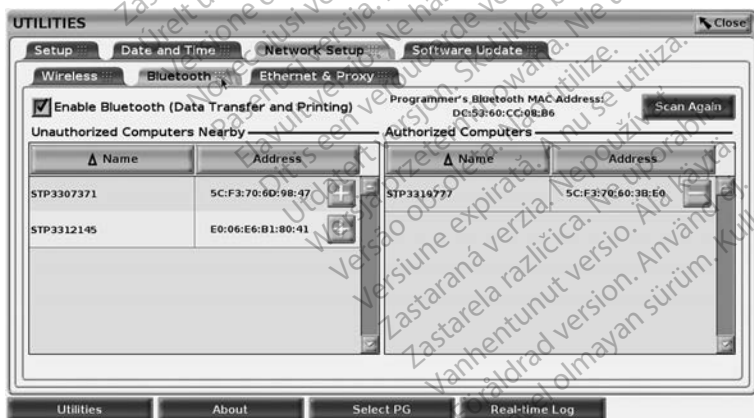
UTILITIES

Close

Setup

Date and Time

Network Setup

Software Update

Wireless

Bluetooth

Ethernet & Proxy

Enable Bluetooth (Data Transfer and Printing)

Programmer's Bluetooth MAC Address: DC:53:60:CC:08:B6

Scan Again

Unauthorized Computers Nearby

| Δ Name | Address |
|---|---|
| STP3307371 | 5C:F3:70:6D:98:47 |
| STP3312145 | E0:06:E6:B1:80:41 |

Authorized Computers

| Δ Name | Address |
|---|---|
| STP3319777 | 5C:F3:70:60:3B:E0 |

Utilities

About

Select PG

Real-time Log

Zastaralá verze. Nepoužívat.
Forældet version. Må ikke anvendes.
Veraltete Version. Nicht verwenden.
Aegunud versioon. Ärge kasutage.
Παλιά έκδοση. Μην την χρησιμοποιείτε.
Outdated version. Do not use.
Versión obsoleta. No utilizar.
Version périmée. Ne pas utiliser.
Zastarjela verzija. Nemojte upotrebljavati.
Versione obsoleta. Non utilizzare.
Novecojusi versija. Neizmantot.
Pasenusi versija. Nenaudokite.
Elavult verzió. Ne használja!
Dit is een verouderde versie. Niet gebruiken.
Utdatert versjon. Skal ikke brukes.
Wersja przeterminowana. Nie używać.
Versão obsoleta. Não utilize.
Versiune expirată. A nu se utiliza.
Zastaraná verzia. Nepoužívať.
Zastarela različica. Ne uporabite.
Vanhentunut versio. Älä käytä.
Föråldrad version. Använd ej.
Güncel olmayan sürüm. Kullanmayın.